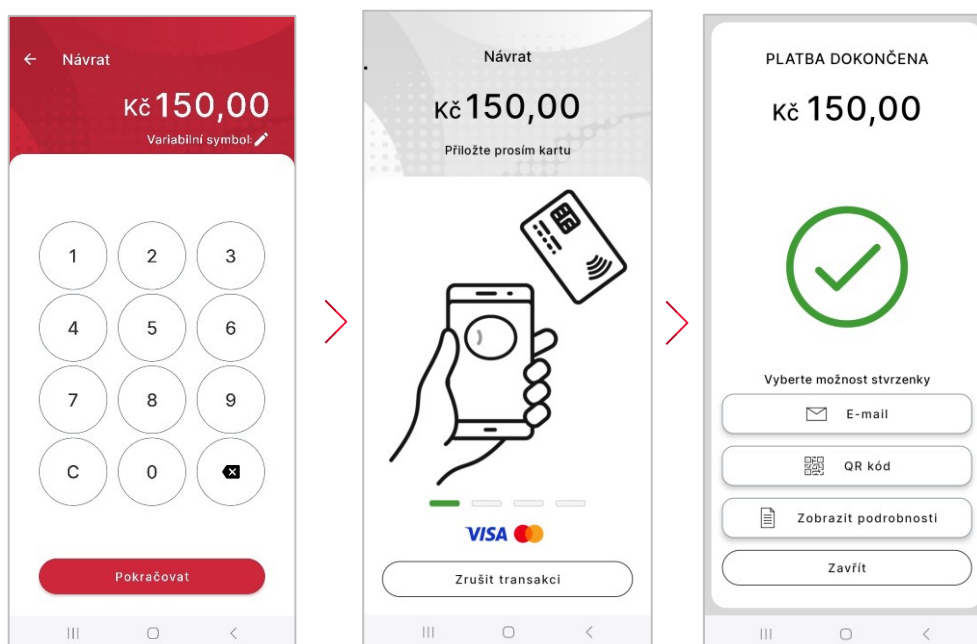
← Návrat

Kč 150,00

Variabilní symbol:

1 2 3
4 5 6
7 8 9
C 0

Pokračovat

Návrat

Kč 150,00

Přiložte prosím kartu

VISA

Zrušit transakci

PLATBA DOKONČENA

Kč 150,00

Vyberte možnost stvrzenky

E-mail

QR kód

Zobrazit podrobnosti

Zavřít